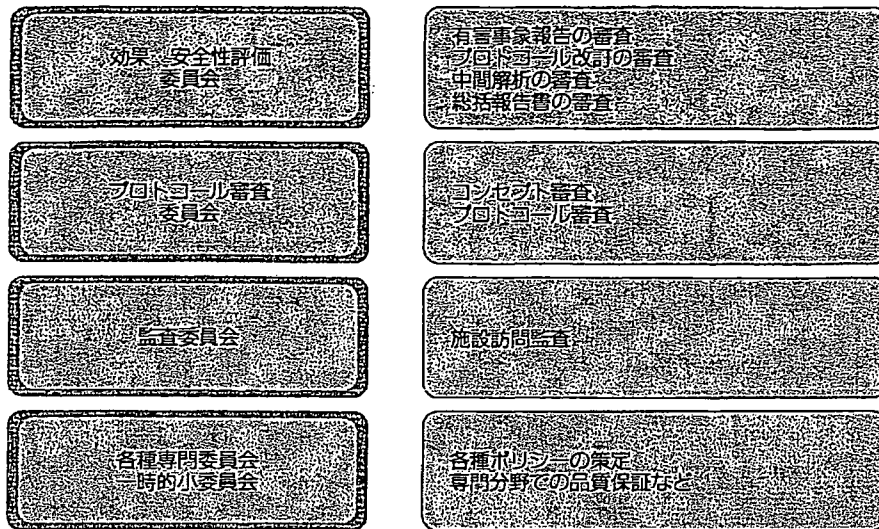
効果・安全性評価
委員会

有害事象報告の審査
プロトコール改訂の審査
中間解析の審査
総括報告書の審査

プロトコール審査
委員会

コンセプト審査
プロトコール審査

監査委員会

施設訪問監査

各種専門委員会
一時的小委員会

各種ポリシーの策定
専門分野での品質保証など